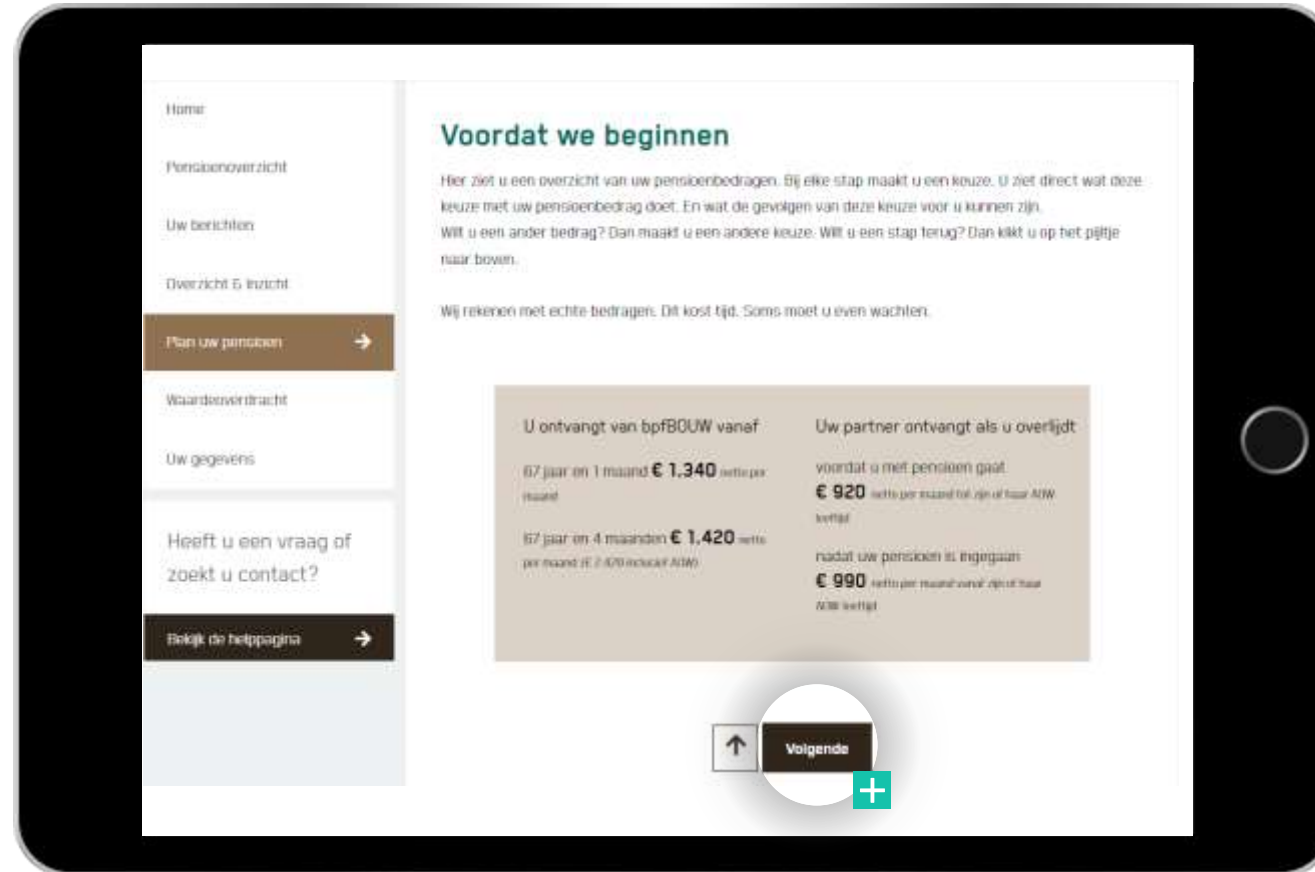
Home

Pensioenoverzicht

Uw berichten

Overzicht & inzicht

Plan uw pensioen

Waardeoverdracht

Uw gegevens

Heeft u een vraag of zoekt u contact?

Bekijk de helppagina

Voordat we beginnen

Hier ziet u een overzicht van uw pensioenbedragen. Bij elke stap maakt u een keuze. U ziet direct wat deze keuze met uw pensioenbedrag doet. En wat de gevolgen van deze keuze voor u kunnen zijn.
Wilt u een ander bedrag? Dan maakt u een andere keuze. Wilt u een stap terug? Dan klikt u op het pijltje naar boven.

Wij rekenen met echte bedragen. Dit kost tijd. Soms moet u even wachten.

U ontvangt van bpfBOUW vanaf

67 jaar en 1 maand € 1,340 netto per maand

67 jaar en 4 maanden € 1,420 netto per maand (€ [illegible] inclusief AOW)

Uw partner ontvangt als u overlijdt

voordat u met pensioen gaat
€ 920 netto per maand tot zijn of haar AOW leeftijd

nadat uw pensioen is ingegaan
€ 990 netto per maand vanaf zijn of haar AOW leeftijd

Volgende